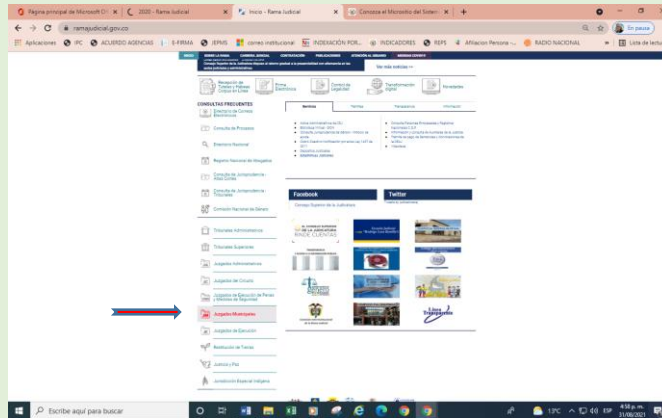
Página principal de Microsoft Of... | 2020 - Rama Judicial | Inicio - Rama Judicial | Conozca el Micrositio del Sistem... | +

ramajudicial.gov.co

En pausa

Aplicaciones | IFC | ACUERDO AGENCIAS | E-FIRMA | JEPMS | correo institucional | INDEXACIÓN POR... | INDICADORES | REPS | Afiliacion Persona - ... | RADIO NACIONAL | Lista de lectura

Ver más noticias >>

Recepción de Tutelas y Habeas Corpus en Línea

Firma Electrónica

Control de Legalidad

Transformación Digital

Novedades

CONSULTAS FRECUENTES

Directorio de Correos Electrónicos

Consulta de Procesos

Directorio Nacional

Registro Nacional de Abogados

Consulta de Jurisprudencia - Altas Cortes

Consulta de Jurisprudencia - Tribunales

Comisión Nacional de Género

Tribunales Administrativos

Tribunales Superiores

Juzgados Administrativos

Juzgados de Circuito

Juzgados de Ejecución de Penas y Medidas de Seguridad

Juzgados Municipales

Juzgados de Ejecución

Restitución de Tierras

Justicia y Paz

Jurisdicción Especial Indígena

Servicios | Trámites | Transparencia | Información

Facebook

Consejo Superior de la Judicatura

Twitter

RINDE CUENTAS

Escribe aquí para buscar

13°C

4:58 p. m.
31/08/2021